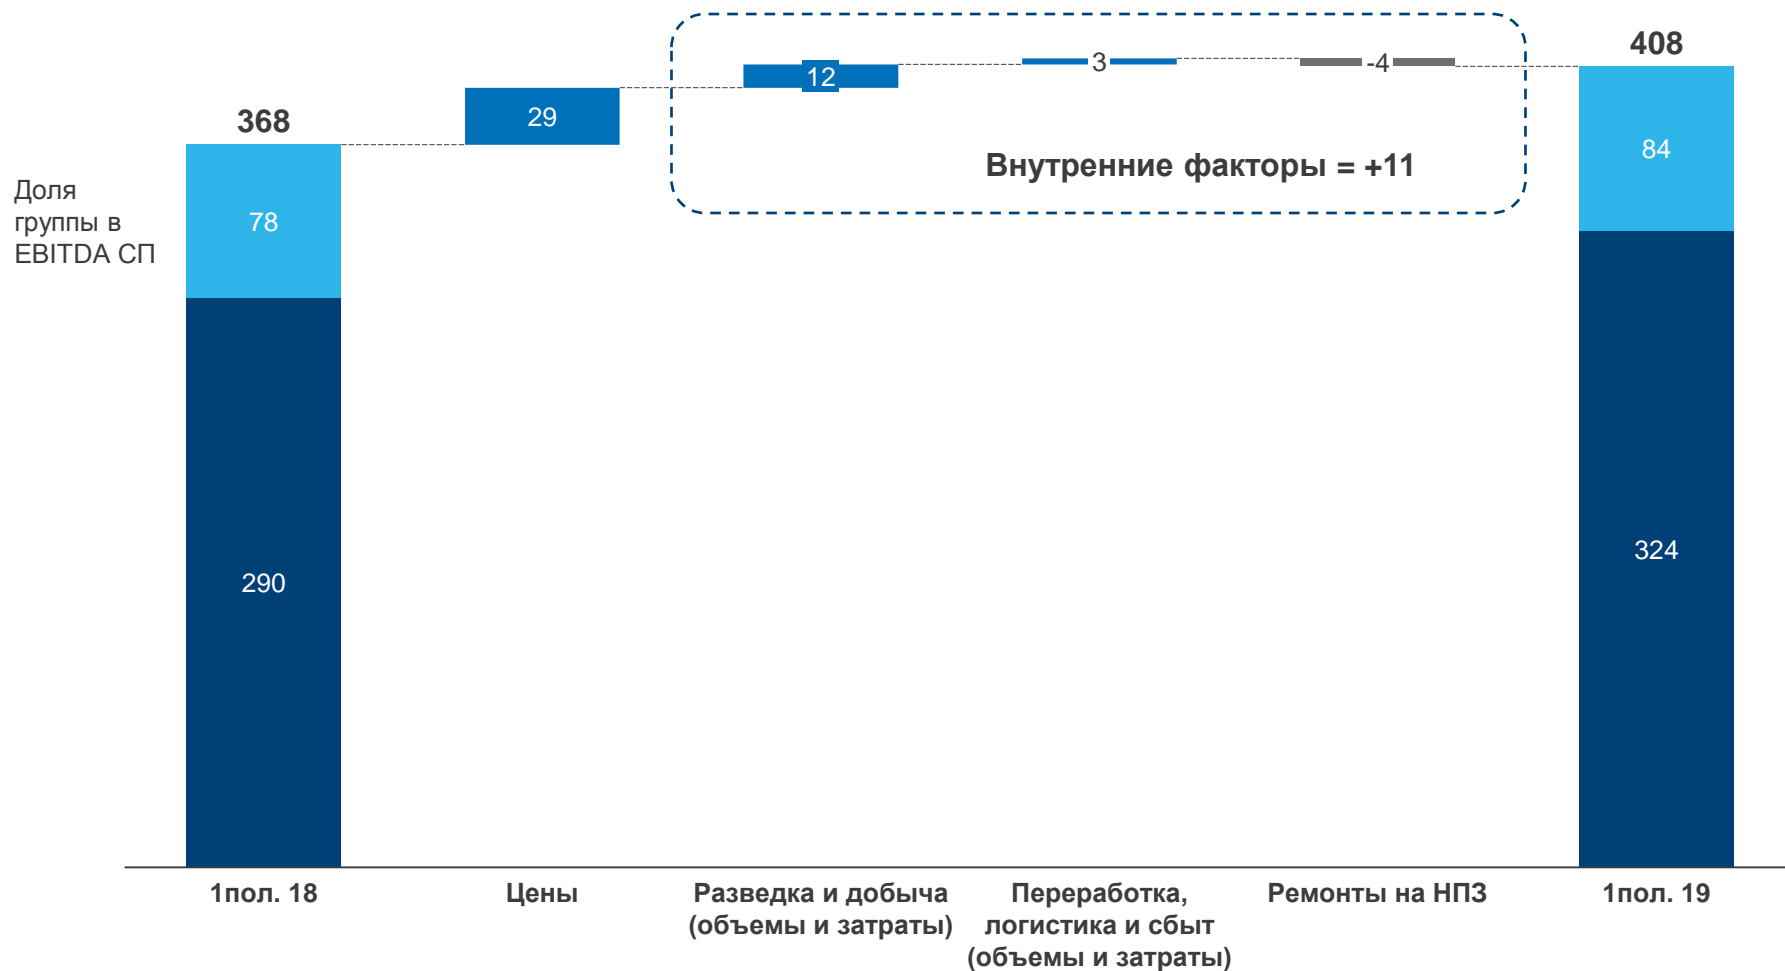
368

408

Доля группы в EBITDA СП

78

290

29

12

3

-4

Внутренние факторы = +11

84

324

1пол. 18

Цены

Разведка и добыча (объемы и затраты)

Переработка, логистика и сбыт (объемы и затраты)

Ремонты на НПЗ

1пол. 19